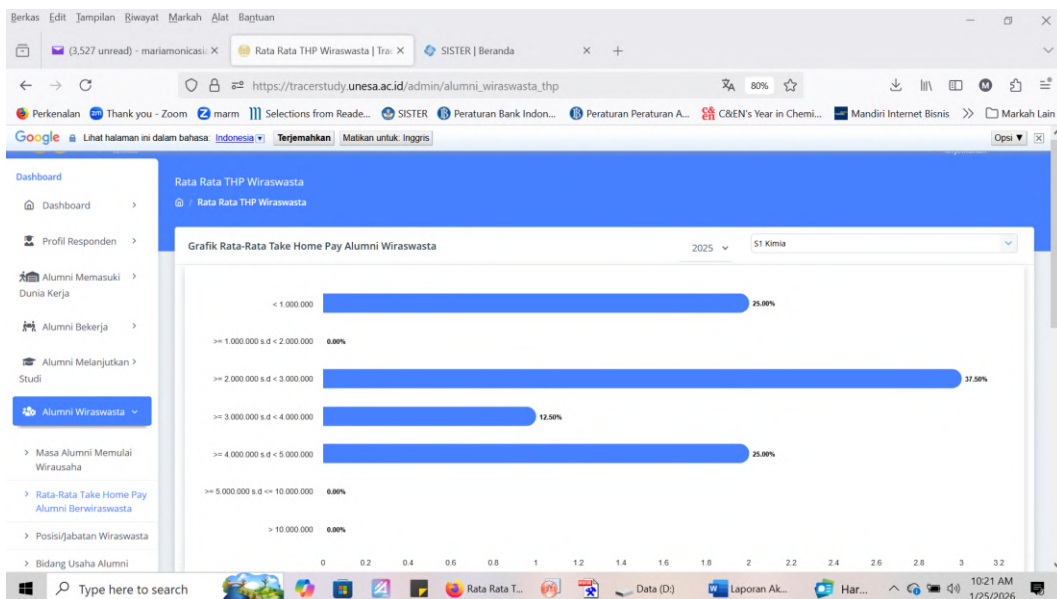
Berkas Edit Tampilan Riwayat Markah Alat Bantuan

(3,527 unread) - mariamonicasi ×
Rata Rata THP Wiraswasta | Tra ×
SISTER | Beranda ×
+

https://tracerstudy.unesa.ac.id/admin/alumni_wiraswasta_thp
80%

Perkenalan
Thank you - Zoom
marm
Selections from Reade...
SISTER
Peraturan Bank Indon...
Peraturan Peraturan A...
C&EN's Year in Chemi...
Mandiri Internet Bisnis
Markah Lain

Google Lihat halaman ini dalam bahasa: Indonesia Terjemahkan Matikan untuk: Inggris
Opsi ▼

Dashboard
Dashboard
Profil Responden
Alumni Memasuki Dunia Kerja
Alumni Bekerja
Alumni Melanjutkan Studi
Alumni Wiraswasta
> Masa Alumni Memulai Wirausaha
> Rata-Rata Take Home Pay Alumni Berwiraswasta
> Posisi/Jabatan Wiraswasta
> Bidang Usaha Alumni

Rata Rata THP Wiraswasta
/ Rata Rata THP Wiraswasta

Grafik Rata-Rata Take Home Pay Alumni Wiraswasta
2025
S1 Kimia

< 1.000.000 25.00%
>= 1.000.000 s.d < 2.000.000 0.00%
>= 2.000.000 s.d < 3.000.000 37.50%
>= 3.000.000 s.d < 4.000.000 12.50%
>= 4.000.000 s.d < 5.000.000 25.00%
>= 5.000.000 s.d <= 10.000.000 0.00%
> 10.000.000 0.00%

0 0.2 0.4 0.6 0.8 1 1.2 1.4 1.6 1.8 2 2.2 2.4 2.6 2.8 3 3.2

Type here to search
Rata Rata T...
Data (D:)
Laporan Ak...
Har...
10:21 AM
1/25/2026